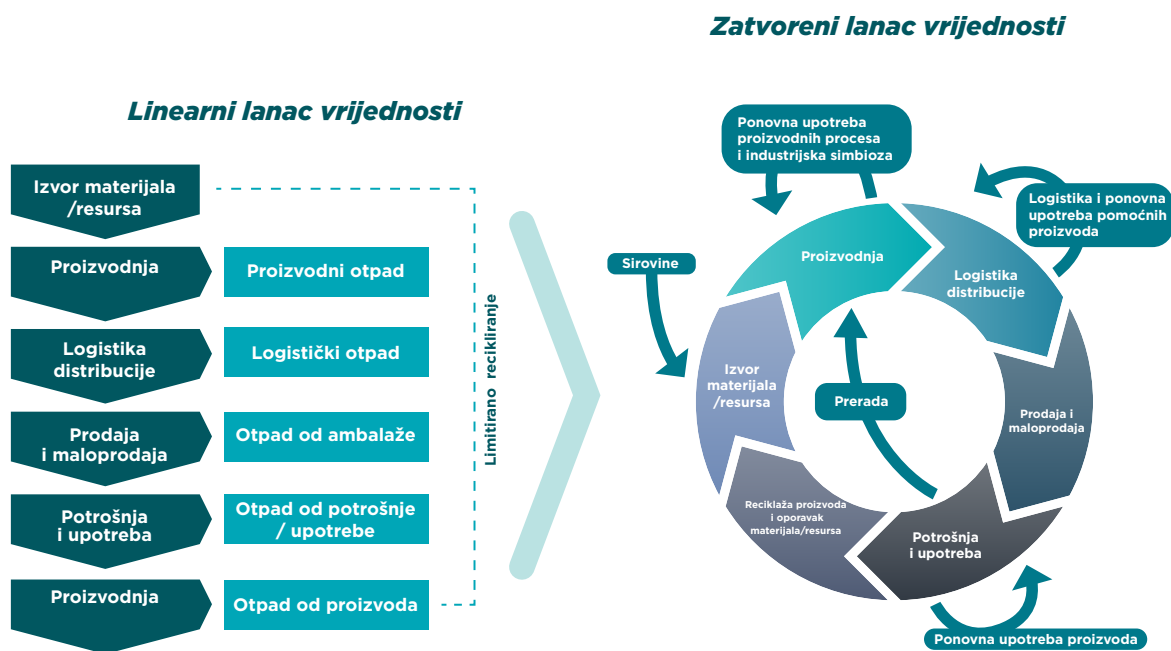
Zatvoreni lanac vrijednosti

Linearni lanac vrijednosti

Izvor materijala /resursa

Proizvodnja

Proizvodni otpad

Logistika distribucije

Logistički otpad

Prodaja i maloprodaja

Otpad od ambalaže

Potrošnja i upotreba

Otpad od potrošnje / upotrebe

Proizvodnja

Otpad od proizvoda

Limitirano recikliranje

Ponovna upotreba proizvodnih procesa i industrijska simbioza

Logistika i ponovna upotreba pomoćnih proizvoda

Sirovine

Proizvodnja

Logistika distribucije

Izvor materijala /resursa

Prerada

Prodaja i maloprodaja

Reciklaža proizvoda i oporavak materijala/resursa

Potrošnja i upotreba

Ponovna upotreba proizvoda